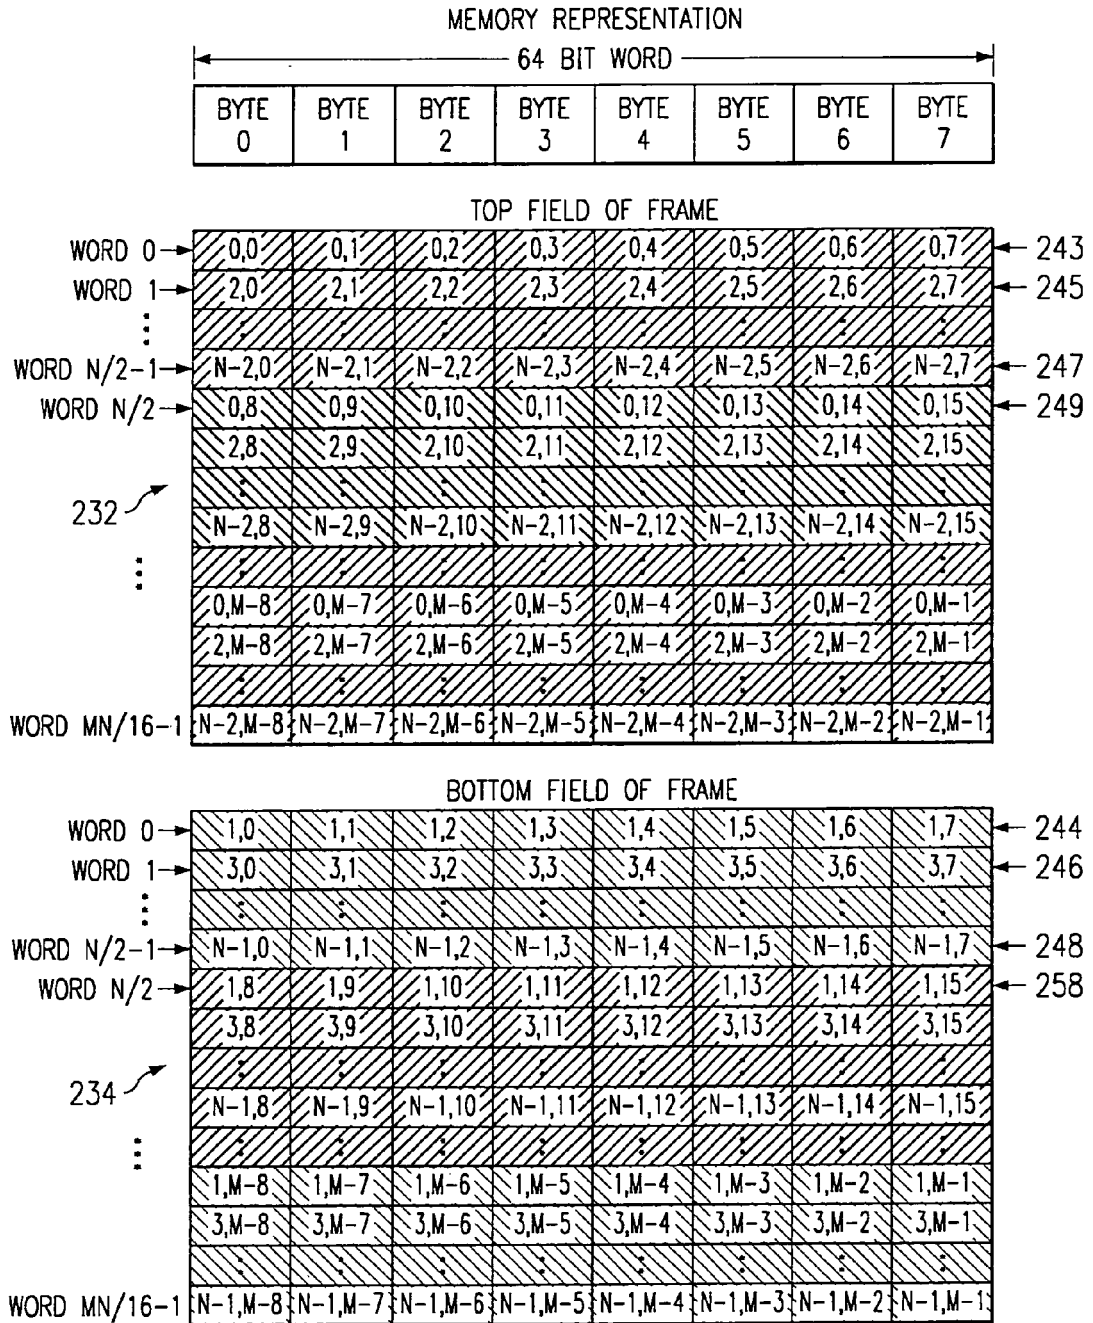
MEMORY REPRESENTATION

64 BIT WORD

| BYTE 0 | BYTE 1 | BYTE 2 | BYTE 3 | BYTE 4 | BYTE 5 | BYTE 6 | BYTE 7 |
|---|---|---|---|---|---|---|---|

TOP FIELD OF FRAME

| | | | | | | | | | |
|---|---|---|---|---|---|---|---|---|---|
| WORD 0 | 0,0 | 0,1 | 0,2 | 0,3 | 0,4 | 0,5 | 0,6 | 0,7 | 243 |
| WORD 1 | 2,0 | 2,1 | 2,2 | 2,3 | 2,4 | 2,5 | 2,6 | 2,7 | 245 |
| ⋮ | ⋮ | ⋮ | ⋮ | ⋮ | ⋮ | ⋮ | ⋮ | ⋮ | |
| WORD N/2−1 | N−2,0 | N−2,1 | N−2,2 | N−2,3 | N−2,4 | N−2,5 | N−2,6 | N−2,7 | 247 |
| WORD N/2 | 0,8 | 0,9 | 0,10 | 0,11 | 0,12 | 0,13 | 0,14 | 0,15 | 249 |
| | 2,8 | 2,9 | 2,10 | 2,11 | 2,12 | 2,13 | 2,14 | 2,15 | |
| 232 | ⋮ | ⋮ | ⋮ | ⋮ | ⋮ | ⋮ | ⋮ | ⋮ | |
| | N−2,8 | N−2,9 | N−2,10 | N−2,11 | N−2,12 | N−2,13 | N−2,14 | N−2,15 | |
| ⋮ | ⋮ | ⋮ | ⋮ | ⋮ | ⋮ | ⋮ | ⋮ | ⋮ | |
| | 0,M−8 | 0,M−7 | 0,M−6 | 0,M−5 | 0,M−4 | 0,M−3 | 0,M−2 | 0,M−1 | |
| | 2,M−8 | 2,M−7 | 2,M−6 | 2,M−5 | 2,M−4 | 2,M−3 | 2,M−2 | 2,M−1 | |
| | ⋮ | ⋮ | ⋮ | ⋮ | ⋮ | ⋮ | ⋮ | ⋮ | |
| WORD MN/16−1 | N−2,M−8 | N−2,M−7 | N−2,M−6 | N−2,M−5 | N−2,M−4 | N−2,M−3 | N−2,M−2 | N−2,M−1 | |

BOTTOM FIELD OF FRAME

| | | | | | | | | | |
|---|---|---|---|---|---|---|---|---|---|
| WORD 0 | 1,0 | 1,1 | 1,2 | 1,3 | 1,4 | 1,5 | 1,6 | 1,7 | 244 |
| WORD 1 | 3,0 | 3,1 | 3,2 | 3,3 | 3,4 | 3,5 | 3,6 | 3,7 | 246 |
| ⋮ | ⋮ | ⋮ | ⋮ | ⋮ | ⋮ | ⋮ | ⋮ | ⋮ | |
| WORD N/2−1 | N−1,0 | N−1,1 | N−1,2 | N−1,3 | N−1,4 | N−1,5 | N−1,6 | N−1,7 | 248 |
| WORD N/2 | 1,8 | 1,9 | 1,10 | 1,11 | 1,12 | 1,13 | 1,14 | 1,15 | 258 |
| | 3,8 | 3,9 | 3,10 | 3,11 | 3,12 | 3,13 | 3,14 | 3,15 | |
| 234 | ⋮ | ⋮ | ⋮ | ⋮ | ⋮ | ⋮ | ⋮ | ⋮ | |
| | N−1,8 | N−1,9 | N−1,10 | N−1,11 | N−1,12 | N−1,13 | N−1,14 | N−1,15 | |
| ⋮ | ⋮ | ⋮ | ⋮ | ⋮ | ⋮ | ⋮ | ⋮ | ⋮ | |
| | 1,M−8 | 1,M−7 | 1,M−6 | 1,M−5 | 1,M−4 | 1,M−3 | 1,M−2 | 1,M−1 | |
| | 3,M−8 | 3,M−7 | 3,M−6 | 3,M−5 | 3,M−4 | 3,M−3 | 3,M−2 | 3,M−1 | |
| | ⋮ | ⋮ | ⋮ | ⋮ | ⋮ | ⋮ | ⋮ | ⋮ | |
| WORD MN/16−1 | N−1,M−8 | N−1,M−7 | N−1,M−6 | N−1,M−5 | N−1,M−4 | N−1,M−3 | N−1,M−2 | N−1,M−1 | |